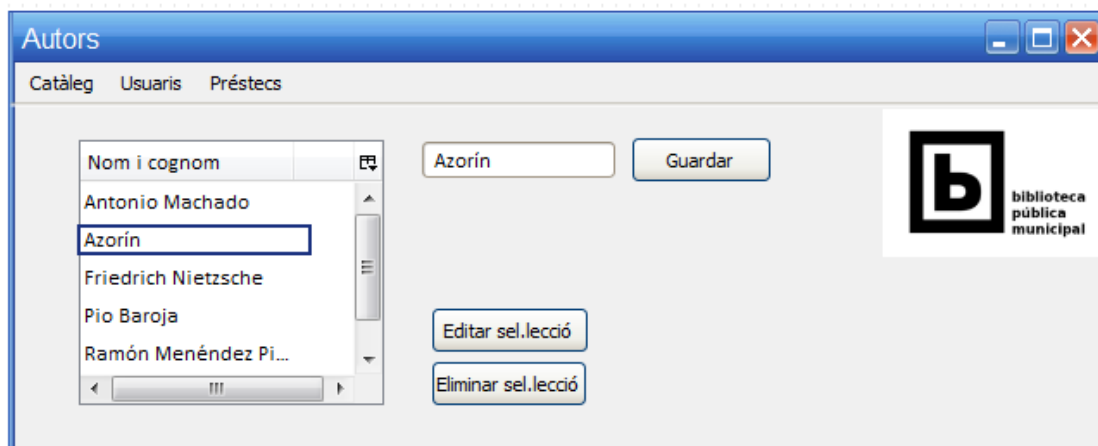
Autors

Catàleg Usuaris Préstecs

| Nom i cognom |
|---|
| Antonio Machado |
| Azorín |
| Friedrich Nietzsche |
| Pio Baroja |
| Ramón Menéndez Pi... |

Azorín

Guardar

Editar sel.lecció

Eliminar sel.lecció

b

biblioteca
pública
municipal